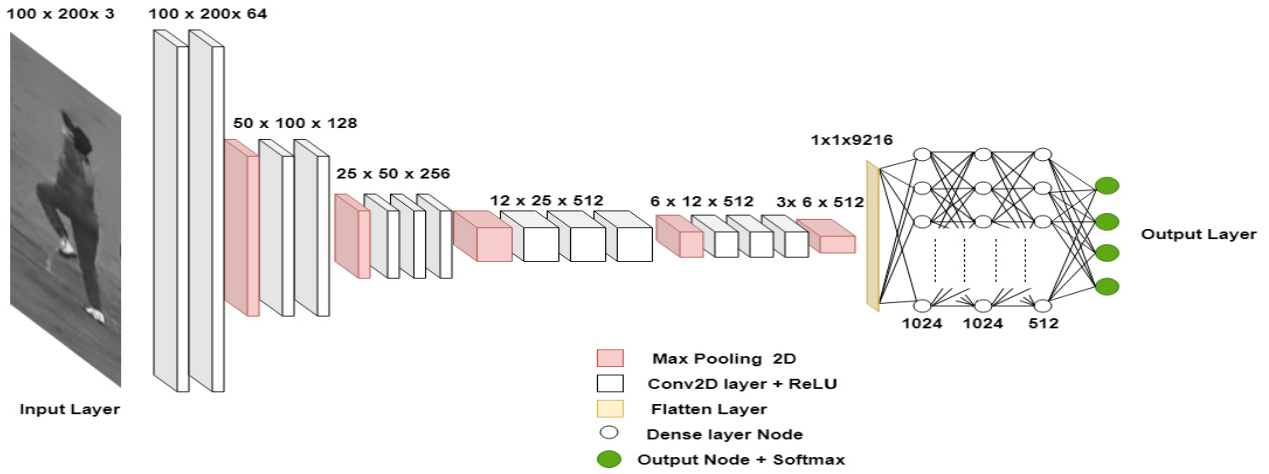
100 x 200x 3

100 x 200x 64

50 x 100 x 128

25 x 50 x 256

12 x 25 x 512

6 x 12 x 512

3x 6 x 512

1x1x9216

1024

1024

512

Output Layer

Input Layer

Max Pooling 2D

Conv2D layer + ReLU

Flatten Layer

Dense layer Node

Output Node + Softmax